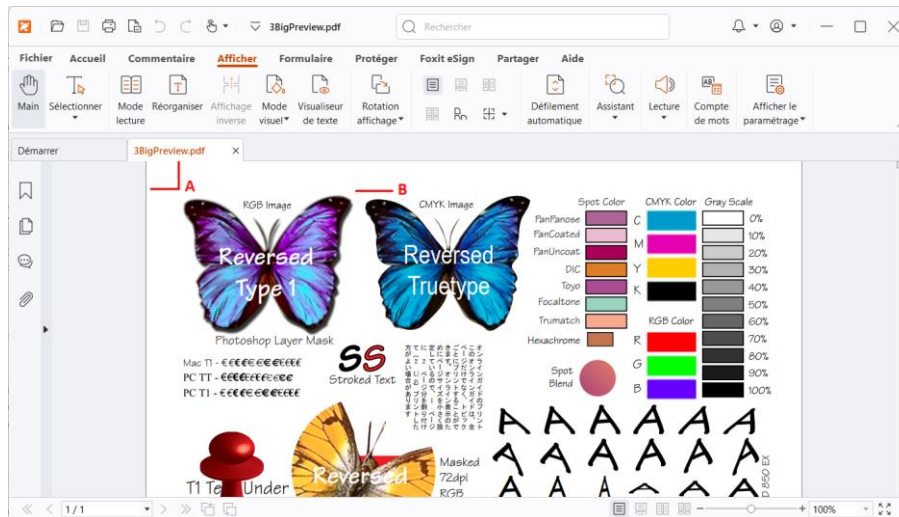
3BigPreview.pdf

Rechercher

Fichier Accueil Commentaire Afficher Formulaire Protéger Foxit eSign Partager Aide

Main Sélectionner Mode lecture Réorganiser Affichage inverse Mode visuel Visualiseur de texte Rotation affichage Défilement automatique Assistant Lecture Compte de mots Afficher le paramétrage

Démarrer 3BigPreview.pdf

A

B

RGB Image

Reversed Type 1

CMYK Image

Reversed Truetype

Photoshop Layer Mask

Mac T1 - €€€€€€€€€€€€
PC TT - €€€€€€€€€€€
PC T1 - €€€€€€€€€€€€

SS
Stroked Text

Spot Color
PanPanose
PanCoated
PanUncoat
DIC
Toyo
Focaltone
Trumatch
Hexachrome

Spot Blend

CMYK Color
C
M
Y
K

RGB Color
R
G
B

Gray Scale
0%
10%
20%
30%
40%
50%
60%
70%
80%
90%
100%

T1 Te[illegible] Under

Reversed

Masked
72dpi
RGB

A A A A A A
A A A A A A
A A A A A A

D 850 EX

1 / 1

100%